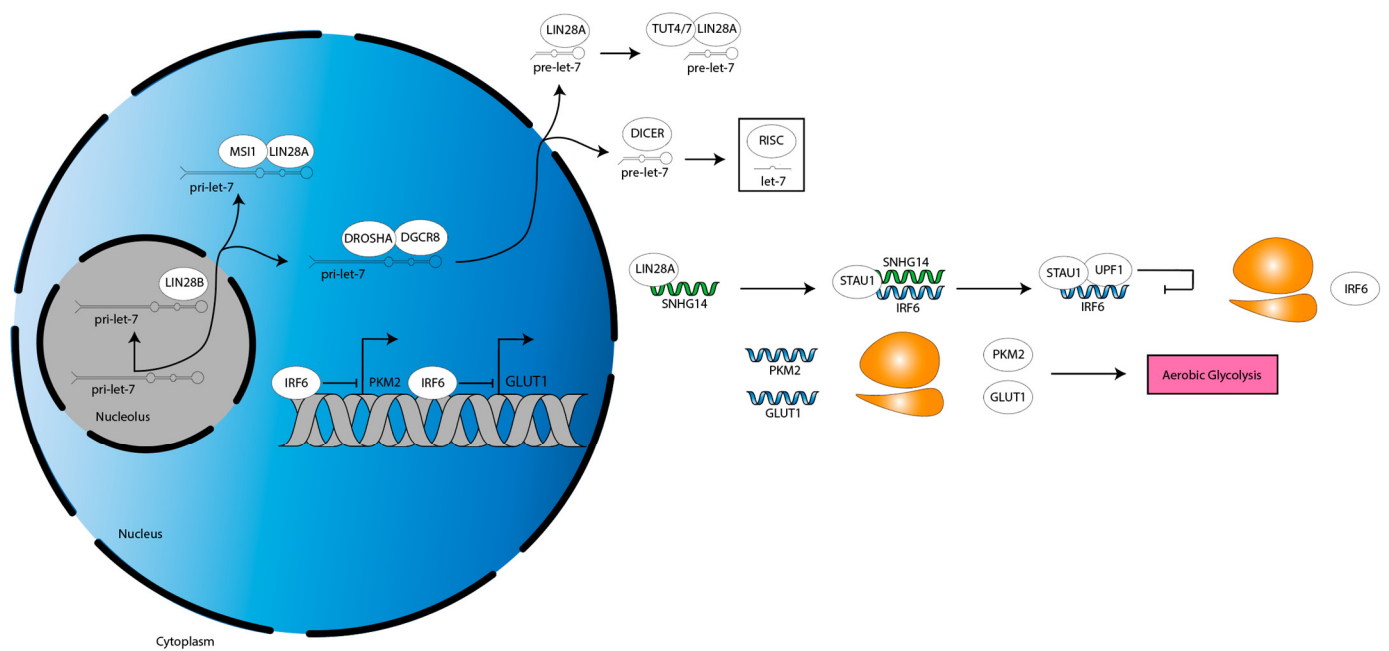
LIN28A
pre-let-7
TUT4/7 LIN28A
pre-let-7
DICER
pre-let-7
RISC
let-7
MSI1 LIN28A
pri-let-7
DROSHA DGCR8
pri-let-7
LIN28B
pri-let-7
pri-let-7
Nucleolus
IRF6
PKM2
IRF6
GLUT1
Nucleus
Cytoplasm
LIN28A
SNHG14
STAU1
SNHG14
IRF6
STAU1 UPF1
IRF6
IRF6
PKM2
GLUT1
PKM2
GLUT1
Aerobic Glycolysis